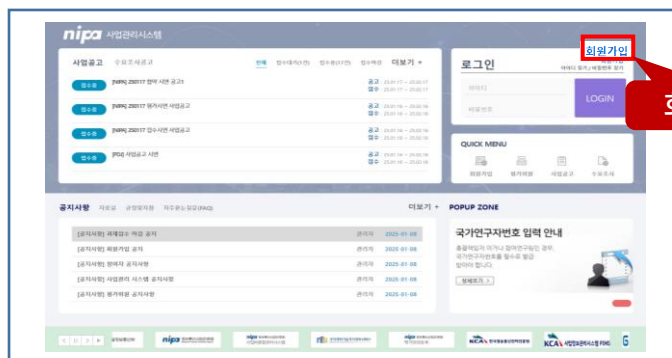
nipa 사업관리시스템

사업공고 수요조사공고 전체 접수대기(0건) 접수중(0건) 접수마감 더보기 +

접수중 [NIPA] 250117 평가 시험 공고
공고 : 25.01.17 ~ 25.02.17
접수 : 25.01.17 ~ 25.02.17

접수중 [NIPA] 250117 평가서면 사업공고

접수중 [NIPA] 250117 접수시험 사업공고

접수중 [PGI] 사업공고 시험

로그인 회원가입
아이디 찾기 / 비밀번호 찾기
아이디
비밀번호
LOGIN

QUICK MENU
회원가입 평가위원 사업공고 수요조사

공지사항 자료실 관련법령 자주묻는질문(FAQ) 더보기 +

[공지사항] 과제검수 객관 공지 관리자 2025-01-08
[공지사항] 회원가입 공지 관리자 2025-01-08
[공지사항] 협약자 공지사항 관리자 2025-01-08
[공지사항] 사업관리 시스템 공지사항 관리자 2025-01-08
[공지사항] 평가위원 공지사항 관리자 2025-01-08

POPUP ZONE
국가연구자번호 입력 안내
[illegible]
상세보기 >

nipa KCA KCA